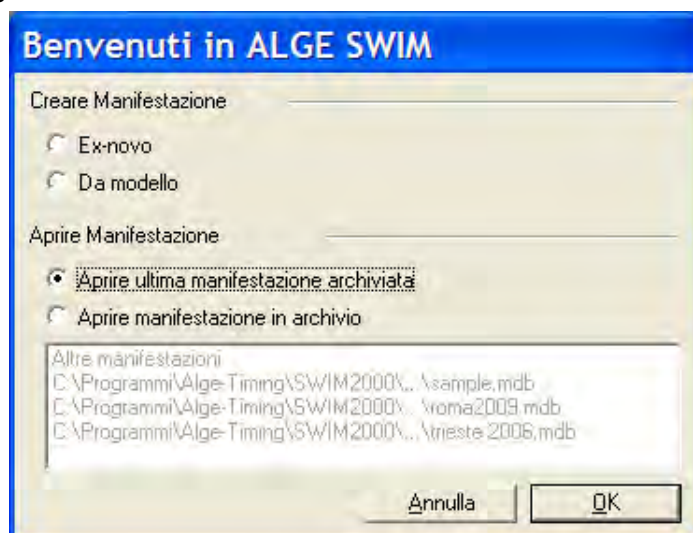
Benvenuti in ALGE SWIM

Creare Manifestazione

Ex-novo

Da modello

Aprire Manifestazione

Aprire ultima manifestazione archiviata

Aprire manifestazione in archivio

Altre manifestazioni
C:\Programmi\Alge-Timing\SWIM2000\...\sample.mdb
C:\Programmi\Alge-Timing\SWIM2000\...\roma2009.mdb
C:\Programmi\Alge-Timing\SWIM2000\...\trieste 2006.mdb

Annulla

OK